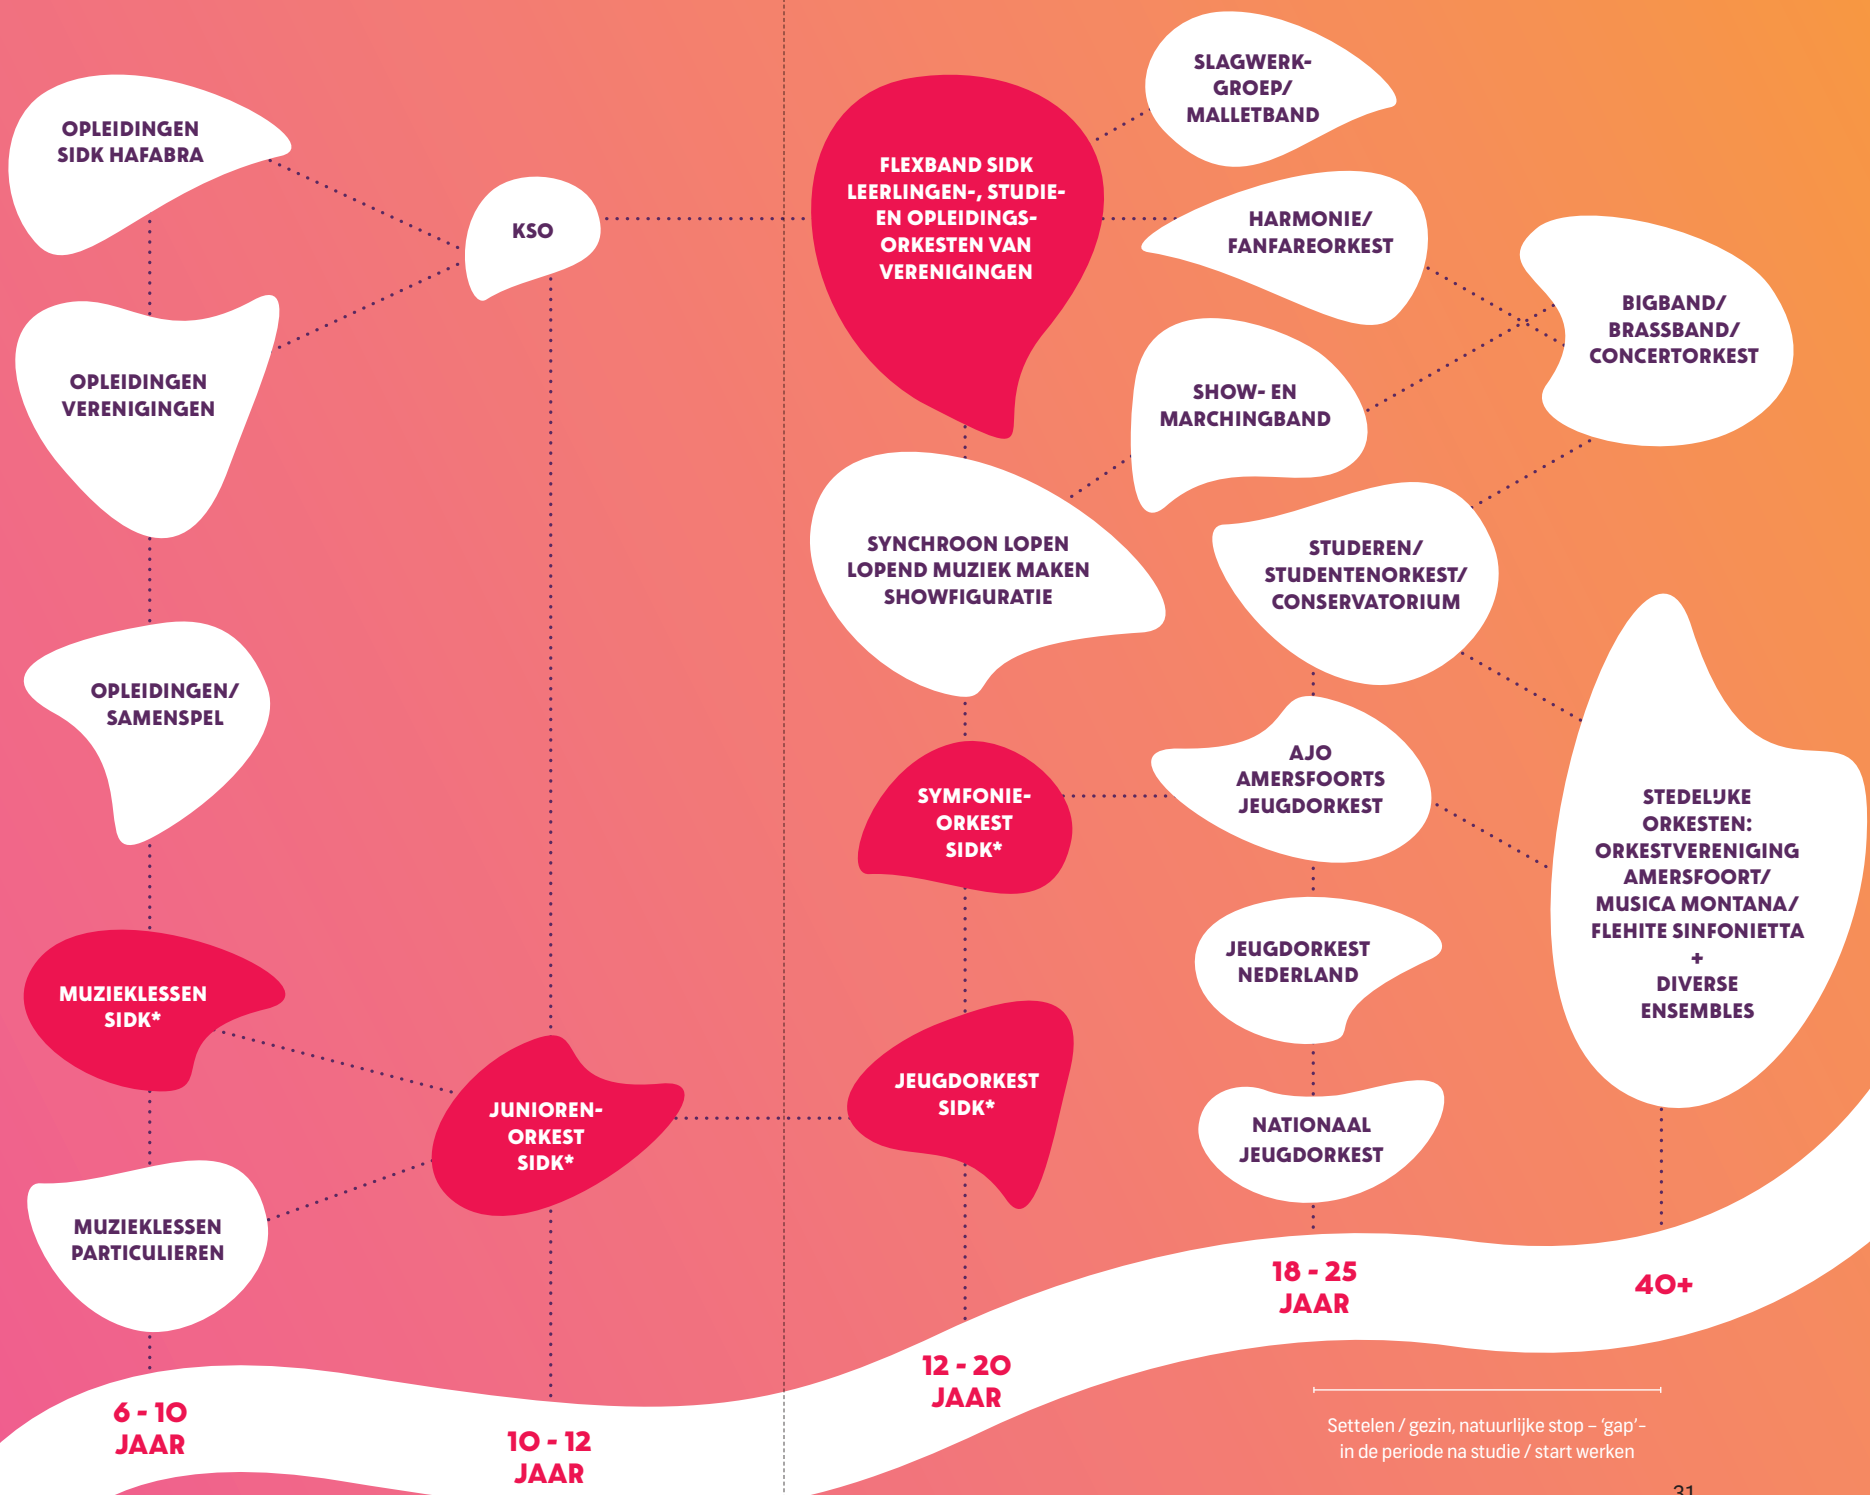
OPLEIDINGEN SIDK HAFABRA

OPLEIDINGEN VERENIGINGEN

OPLEIDINGEN/ SAMENSPEL

MUZIEKLESSEN SIDK*

MUZIEKLESSEN PARTICULIEREN

KSO

JUNIOREN-ORKEST SIDK*

FLEXBAND SIDK LEERLINGEN-, STUDIE- EN OPLEIDINGS-ORKESTEN VAN VERENIGINGEN

SYNCHROON LOPEN LOPEND MUZIEK MAKEN SHOWFIGURATIE

SYMFONIE-ORKEST SIDK*

JEUGDORKEST SIDK*

SLAGWERK-GROEP/ MALLETBAND

HARMONIE/ FANFAREORKEST

SHOW- EN MARCHINGBAND

BIGBAND/ BRASSBAND/ CONCERTORKEST

STUDEREN/ STUDENTENORKEST/ CONSERVATORIUM

AJO AMERSFOORTS JEUGDORKEST

JEUGDORKEST NEDERLAND

NATIONAAL JEUGDORKEST

STEDELIJKE ORKESTEN: ORKESTVERENIGING AMERSFOORT/ MUSICA MONTANA/ FLEHITE SINFONIETTA + DIVERSE ENSEMBLES

6 - 10 JAAR

10 - 12 JAAR

12 - 20 JAAR

18 - 25 JAAR

40+

Settelen / gezin, natuurlijke stop – 'gap'– in de periode na studie / start werken

31